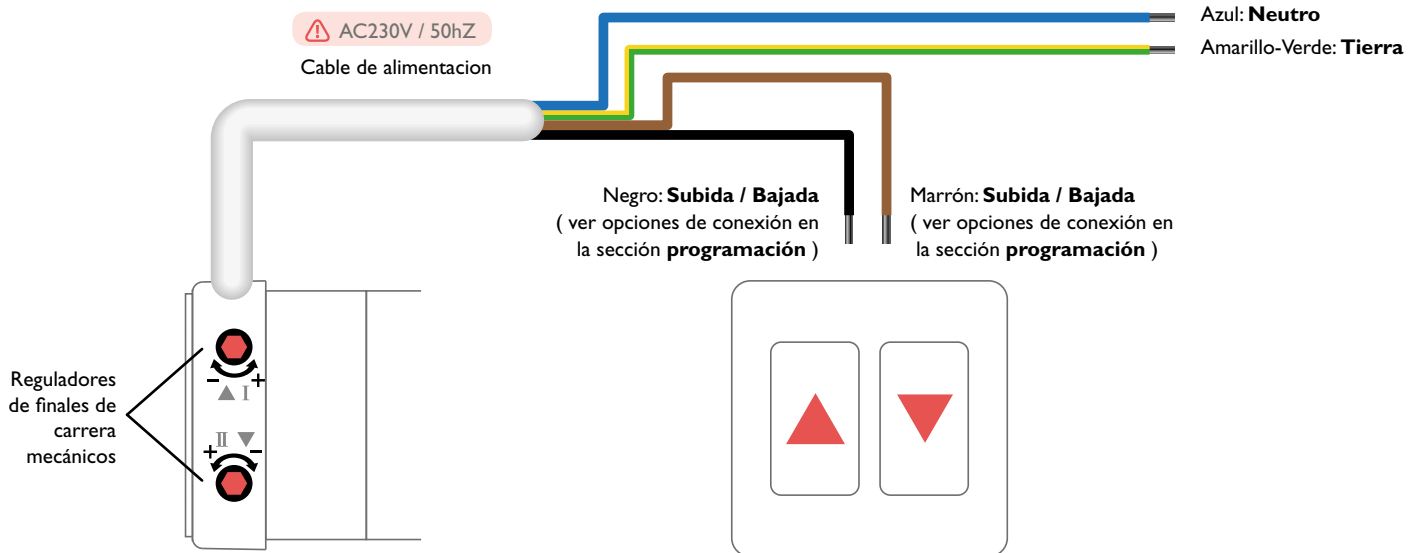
AC230V / 50hZ

Cable de alimentacion

Azul: **Neutro**

Amarillo-Verde: **Tierra**

Negro: **Subida / Bajada** ( ver opciones de conexión en la sección **programación** )

Marrón: **Subida / Bajada** ( ver opciones de conexión en la sección **programación** )

Reguladores de finales de carrera mecánicos

– + I

II + –